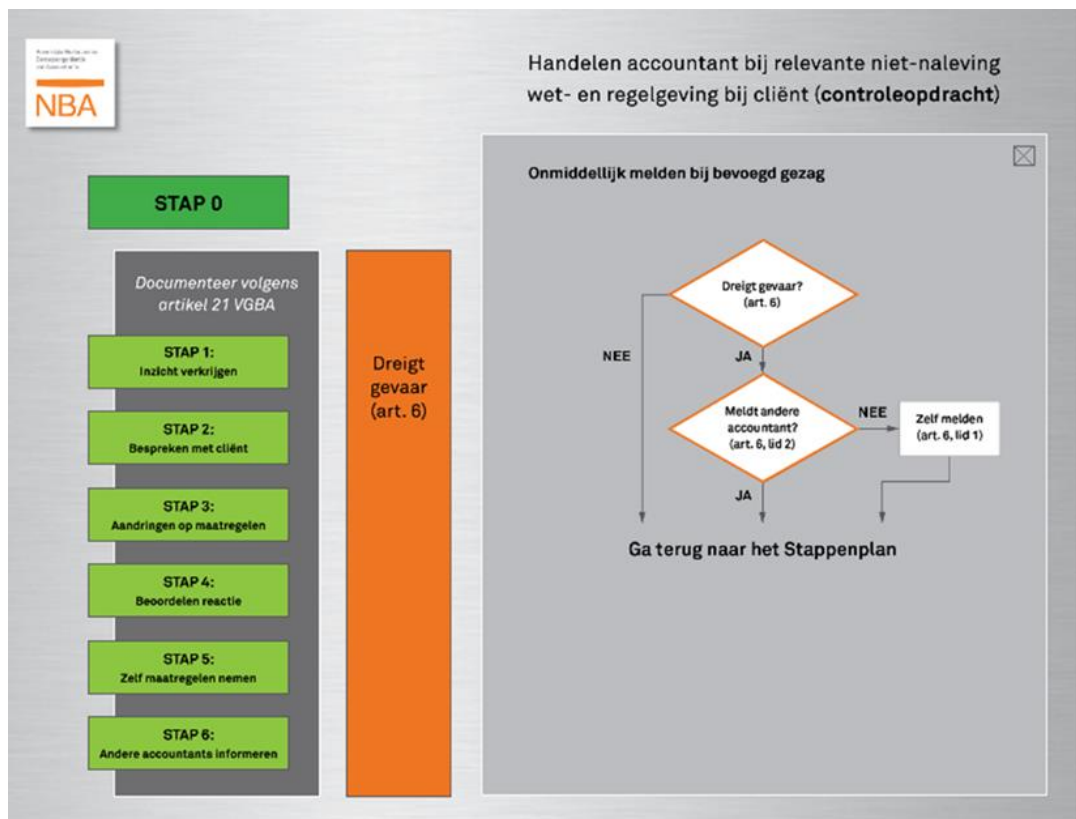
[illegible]

NBA

Handelen accountant bij relevante niet-naleving wet- en regelgeving bij cliënt (**controleopdracht**)

STAP 0

*Documenteer volgens artikel 21 VGBA*

STAP 1:
Inzicht verkrijgen

STAP 2:
Bespreken met cliënt

STAP 3:
Aandringen op maatregelen

STAP 4:
Beoordelen reactie

STAP 5:
Zelf maatregelen nemen

STAP 6:
Andere accountants informeren

Dreigt gevaar (art. 6)

Onmiddellijk melden bij bevoegd gezag

Dreigt gevaar? (art. 6)

NEE

JA

Meldt andere accountant? (art. 6, lid 2)

NEE

Zelf melden (art. 6, lid 1)

JA

Ga terug naar het Stappenplan